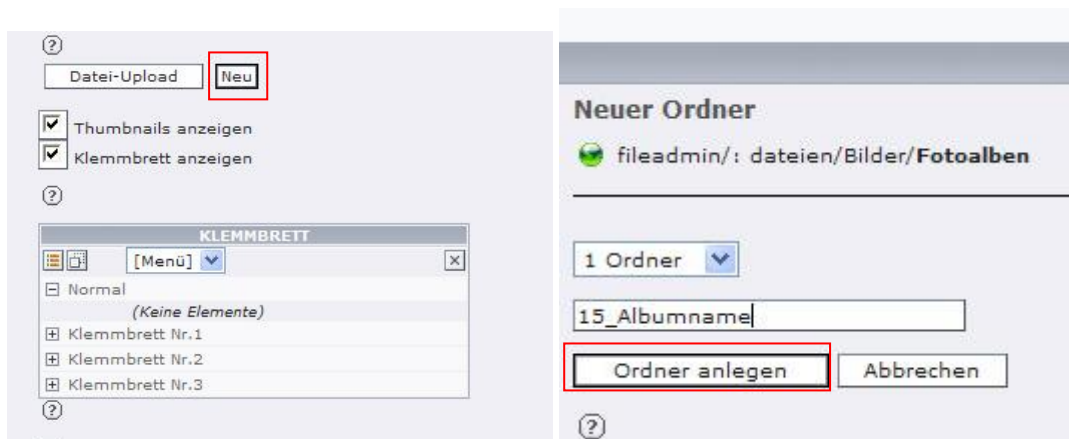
?

Datei-Upload Neu

Thumbnails anzeigen

Klemmbrett anzeigen

?

KLEMMBRETT

[Menü]

Normal

(Keine Elemente)

Klemmbrett Nr.1

Klemmbrett Nr.2

Klemmbrett Nr.3

?

Neuer Ordner

fileadmin/: dateien/Bilder/**Fotoalben**

1 Ordner

15_Albumname

Ordner anlegen Abbrechen

?